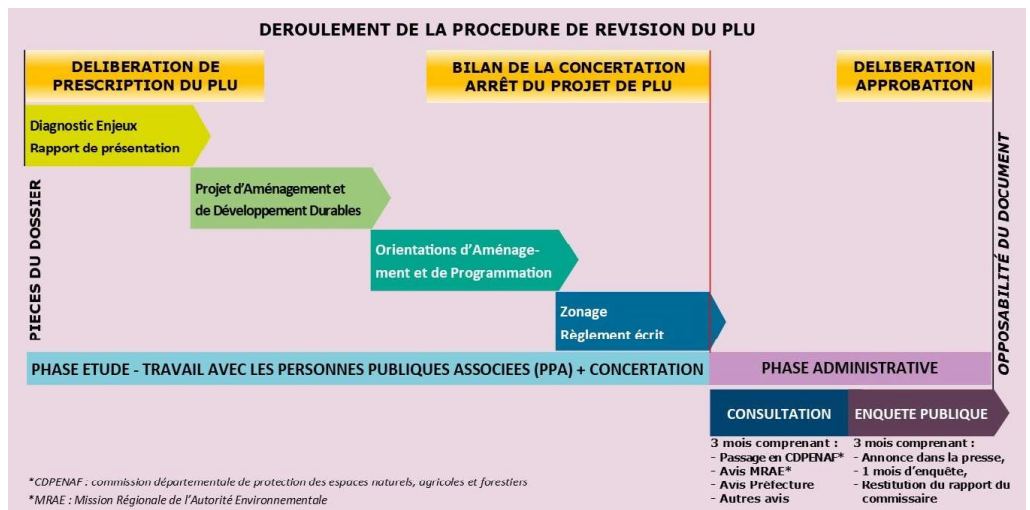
DEROULEMENT DE LA PROCEDURE DE REVISION DU PLU

DELIBERATION DE PRESCRIPTION DU PLU

BILAN DE LA CONCERTATION ARRÊT DU PROJET DE PLU

DELIBERATION APPROBATION

PIECES DU DOSSIER

Diagnostic Enjeux
Rapport de présentation

Projet d'Aménagement et de Développement Durables

Orientations d'Aménagement et de Programmation

Zonage
Règlement écrit

OPPOSABILITÉ DU DOCUMENT

PHASE ETUDE - TRAVAIL AVEC LES PERSONNES PUBLIQUES ASSOCIEES (PPA) + CONCERTATION

PHASE ADMINISTRATIVE

CONSULTATION

ENQUETE PUBLIQUE

3 mois comprenant :
- Passage en CDPENAF*
- Avis MRAE*
- Avis Préfecture
- Autres avis

3 mois comprenant :
- Annonce dans la presse,
- 1 mois d'enquête,
- Restitution du rapport du commissaire

*CDPENAF : commission départementale de protection des espaces naturels, agricoles et forestiers
*MRAE : Mission Régionale de l'Autorité Environnementale